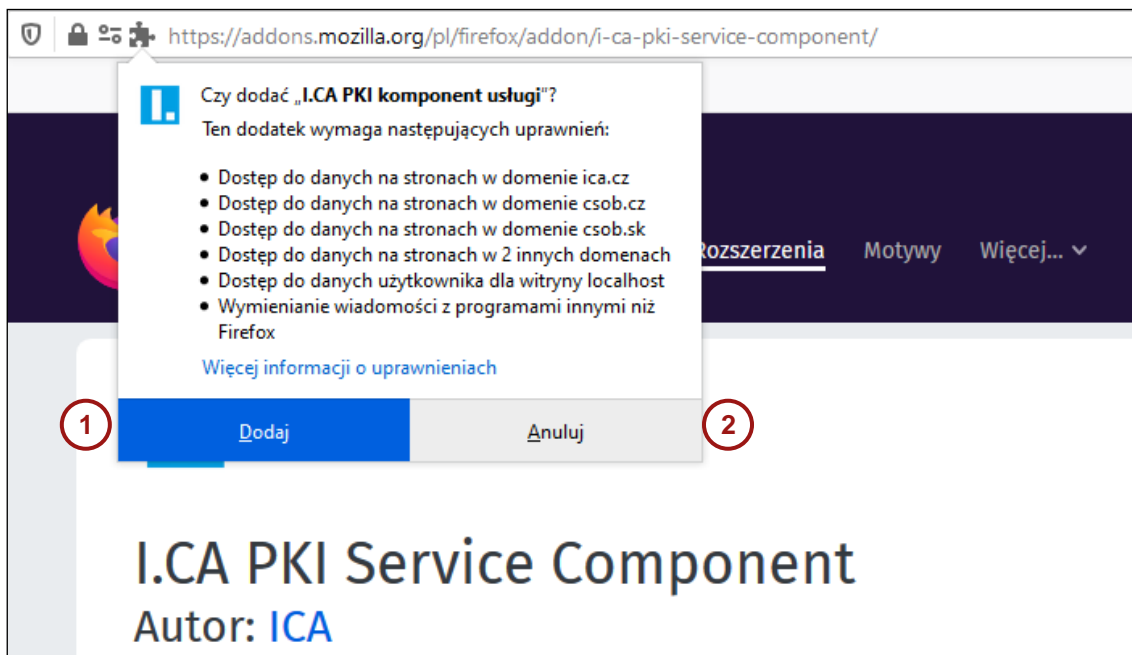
https://addons.mozilla.org/pl/firefox/addon/i-ca-pki-service-component/

I.

Czy dodać „I.CA PKI komponent usługi"?
Ten dodatek wymaga następujących uprawnień:

• Dostęp do danych na stronach w domenie ica.cz
• Dostęp do danych na stronach w domenie csob.cz
• Dostęp do danych na stronach w domenie csob.sk
• Dostęp do danych na stronach w 2 innych domenach
• Dostęp do danych użytkownika dla witryny localhost
• Wymienianie wiadomości z programami innymi niż Firefox

Więcej informacji o uprawnieniach

1 Dodaj Anuluj 2

Rozszerzenia Motywy Więcej...

I.CA PKI Service Component
Autor: ICA